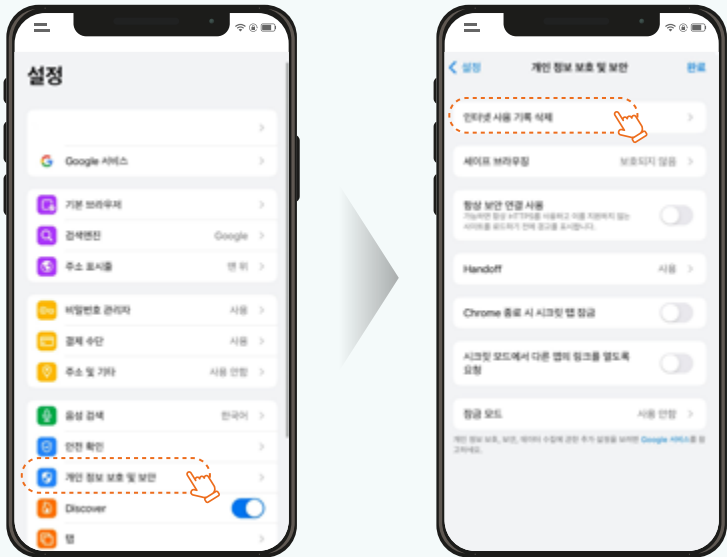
설정

Google 서비스

기본 브라우저

검색엔진 Google

주소 표시줄 맨 위

비밀번호 관리자 사용

결제 수단 사용

주소 및 기타 사용 안함

음성 검색 한국어

안전 확인

개인 정보 보호 및 보안

Discover

탭

< 설정 개인 정보 보호 및 보안 완료

인터넷 사용 기록 삭제

세이프 브라우징 보호되지 않음

항상 보안 연결 사용
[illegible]

Handoff 사용

Chrome 종료 시 시크릿 탭 잠금

시크릿 모드에서 다른 앱의 링크를 열도록 요청

잠금 모드 사용 안함

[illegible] Google 서비스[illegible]